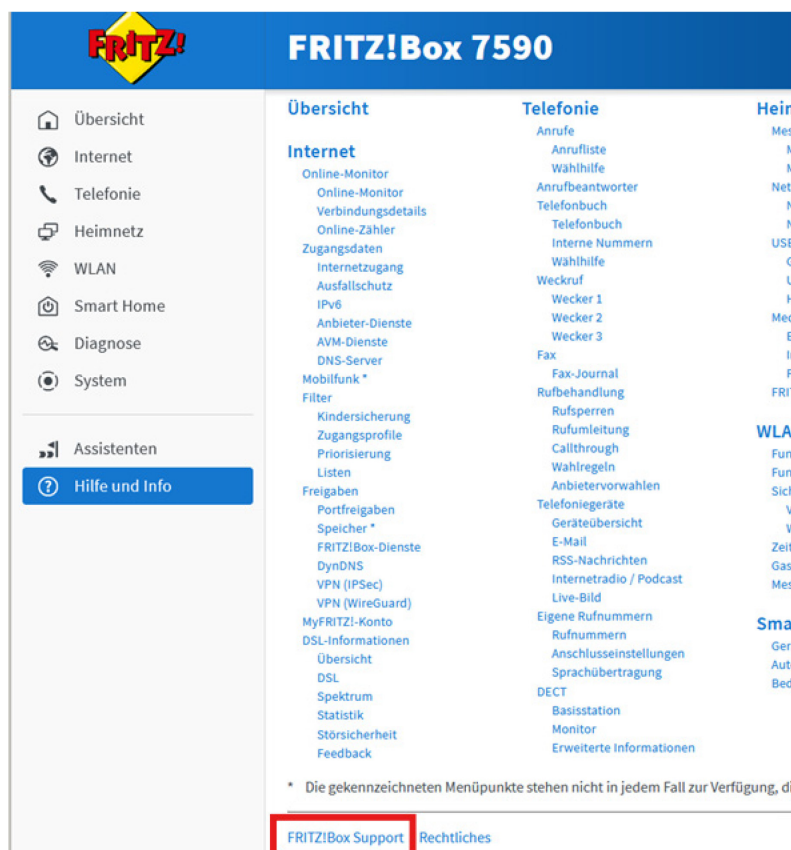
FRITZ!

FRITZ!Box 7590

Übersicht
Internet
Telefonie
Heimnetz
WLAN
Smart Home
Diagnose
System

Assistenten
Hilfe und Info

Übersicht

Internet
Online-Monitor
Online-Monitor
Verbindungsdetails
Online-Zähler
Zugangsdaten
Internetzugang
Ausfallschutz
IPv6
Anbieter-Dienste
AVM-Dienste
DNS-Server
Mobilfunk *
Filter
Kindersicherung
Zugangsprofile
Priorisierung
Listen
Freigaben
Portfreigaben
Speicher *
FRITZ!Box-Dienste
DynDNS
VPN (IPSec)
VPN (WireGuard)
MyFRITZ!-Konto
DSL-Informationen
Übersicht
DSL
Spektrum
Statistik
Störsicherheit
Feedback

Telefonie
Anrufe
Anrufliste
Wählhilfe
Anrufbeantworter
Telefonbuch
Telefonbuch
Interne Nummern
Wählhilfe
Weckruf
Wecker 1
Wecker 2
Wecker 3
Fax
Fax-Journal
Rufbehandlung
Rufsperren
Rufumleitung
Callthrough
Wahlregeln
Anbietervorwahlen
Telefoniegeräte
Geräteübersicht
E-Mail
RSS-Nachrichten
Internetradio / Podcast
Live-Bild
Eigene Rufnummern
Rufnummern
Anschlusseinstellungen
Sprachübertragung
DECT
Basisstation
Monitor
Erweiterte Informationen

Heim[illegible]
Mes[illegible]
Net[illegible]
USE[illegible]
Med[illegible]
FRIT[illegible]

WLA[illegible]
Fun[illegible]
Fun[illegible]
Sich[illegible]
Zeit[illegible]
Gas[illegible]
Mes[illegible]

Sma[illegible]
Ger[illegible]
Aut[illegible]
Bed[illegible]

* Die gekennzeichneten Menüpunkte stehen nicht in jedem Fall zur Verfügung, di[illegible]

FRITZ!Box Support Rechtliches